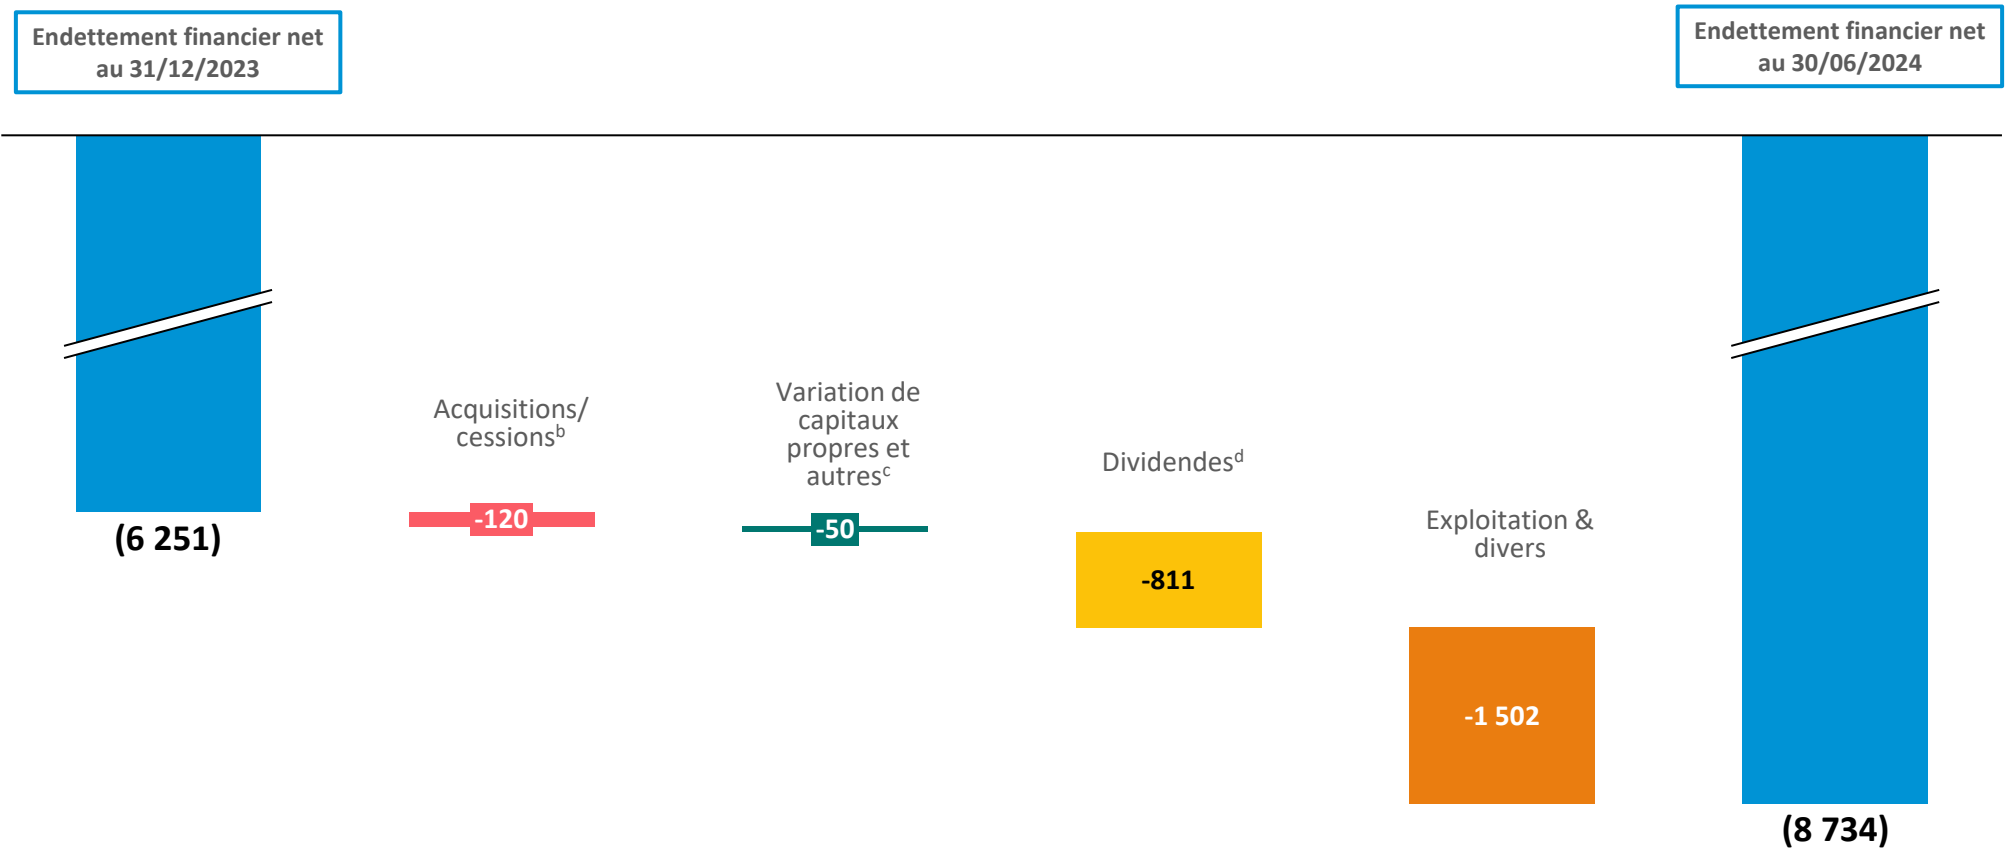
Endettement financier net au 31/12/2023

Endettement financier net au 30/06/2024

(6 251)

Acquisitions/ cessions$^{b}$

-120

Variation de capitaux propres et autres$^{c}$

-50

Dividendes$^{d}$

-811

Exploitation & divers

-1 502

(8 734)